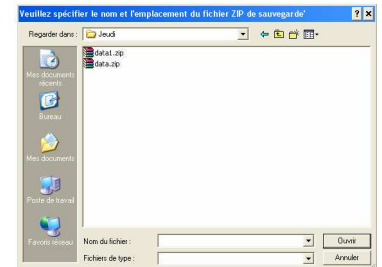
Veuillez spécifier le nom et l'emplacement du fichier ZIP de sauvegarde'

?
×

Regarder dans : Jeudi

datat.zip
data.zip

Mes documents récents
Bureau
Mes documents
Poste de travail
Favoris réseau

Nom du fichier :
Fichiers de type :

Ouvrir
Annuler